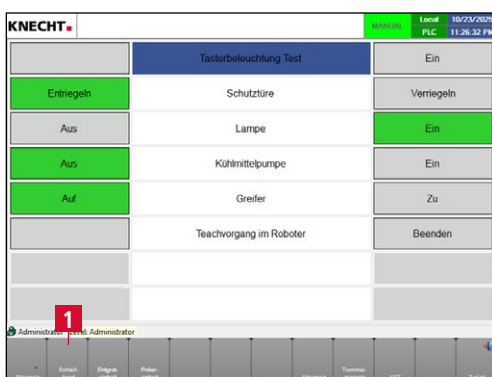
KNECHT.

MANUAL

Local
PLC

10/23/2025
11:26:32 PM

Tasterbeleuchtung Test

Ein

Entriegeln

Schutztüre

Verriegeln

Aus

Lampe

Ein

Aus

Kühlmittelpumpe

Ein

Auf

Greifer

Zu

Teachvorgang im Roboter

Beenden

Administrator Level: Administrator

1

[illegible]